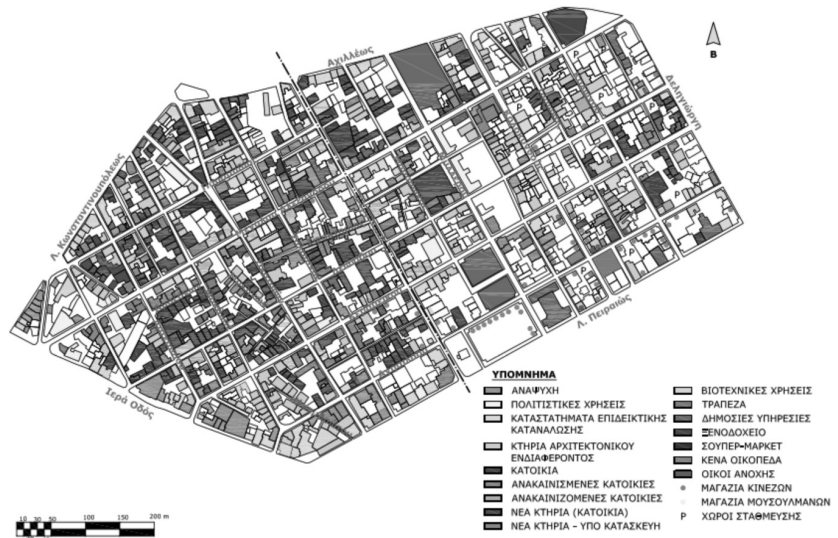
Β

Αχιλλέως

Λ. Κωνσταντινουπόλεως

Αλκμήνης

Ιερά Οδός

Λ. Πειραιώς

P

ΥΠΟΜΝΗΜΑ

ΑΝΑΨΥΧΗ

ΠΟΛΙΤΙΣΤΙΚΕΣ ΧΡΗΣΕΙΣ

ΚΑΤΑΣΤΗΜΑΤΑ ΕΠΙΔΕΙΚΤΙΚΗΣ ΚΑΤΑΝΑΛΩΣΗΣ

ΚΤΗΡΙΑ ΑΡΧΙΤΕΚΤΟΝΙΚΟΥ ΕΝΔΙΑΦΕΡΟΝΤΟΣ

ΚΑΤΟΙΚΙΑ

ΑΝΑΚΑΙΝΙΣΜΕΝΕΣ ΚΑΤΟΙΚΙΕΣ

ΑΝΑΚΑΙΝΙΖΟΜΕΝΕΣ ΚΑΤΟΙΚΙΕΣ

ΝΕΑ ΚΤΗΡΙΑ (ΚΑΤΟΙΚΙΑ)

ΝΕΑ ΚΤΗΡΙΑ - ΥΠΟ ΚΑΤΑΣΚΕΥΗ

ΒΙΟΤΕΧΝΙΚΕΣ ΧΡΗΣΕΙΣ

ΤΡΑΠΕΖΑ

ΔΗΜΟΣΙΕΣ ΥΠΗΡΕΣΙΕΣ

ΞΕΝΟΔΟΧΕΙΟ

ΣΟΥΠΕΡ-ΜΑΡΚΕΤ

ΚΕΝΑ ΟΙΚΟΠΕΔΑ

ΟΙΚΟΙ ΑΝΟΧΗΣ

ΜΑΓΑΖΙΑ ΚΙΝΕΖΩΝ

ΜΑΓΑΖΙΑ ΜΟΥΣΟΥΛΜΑΝΩΝ

P ΧΩΡΟΙ ΣΤΑΘΜΕΥΣΗΣ

0 10 25 50 100 150 200 m